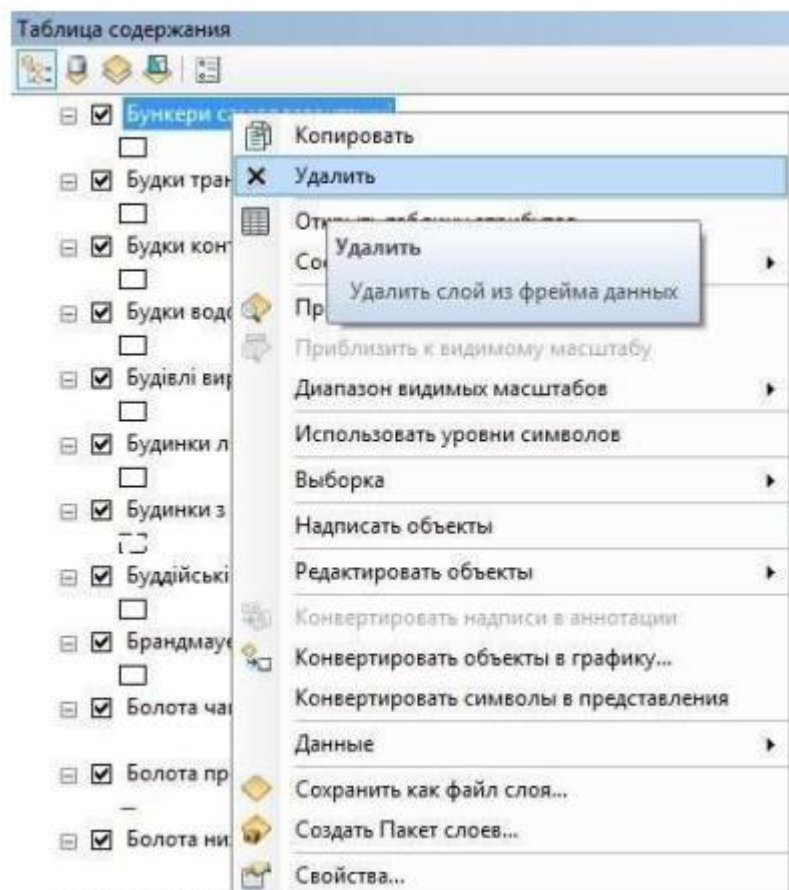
Таблица содержания

Бункери с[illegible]

Будки тран

Будки конт

Будки водо

Будівлі вир

Будинки л

Будинки з

Буддійські

Брандмауе

Болота час

Болота пр

Болота ни

Копировать

Удалить

От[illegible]

Со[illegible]

Удалить

Удалить слой из фрейма данных

Пр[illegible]

Приблизить к видимому масштабу

Диапазон видимых масштабов

Использовать уровни символов

Выборка

Надписать объекты

Редактировать объекты

Конвертировать надписи в аннотации

Конвертировать объекты в графику...

Конвертировать символы в представления

Данные

Сохранить как файл слоя...

Создать Пакет слоев...

Свойства...